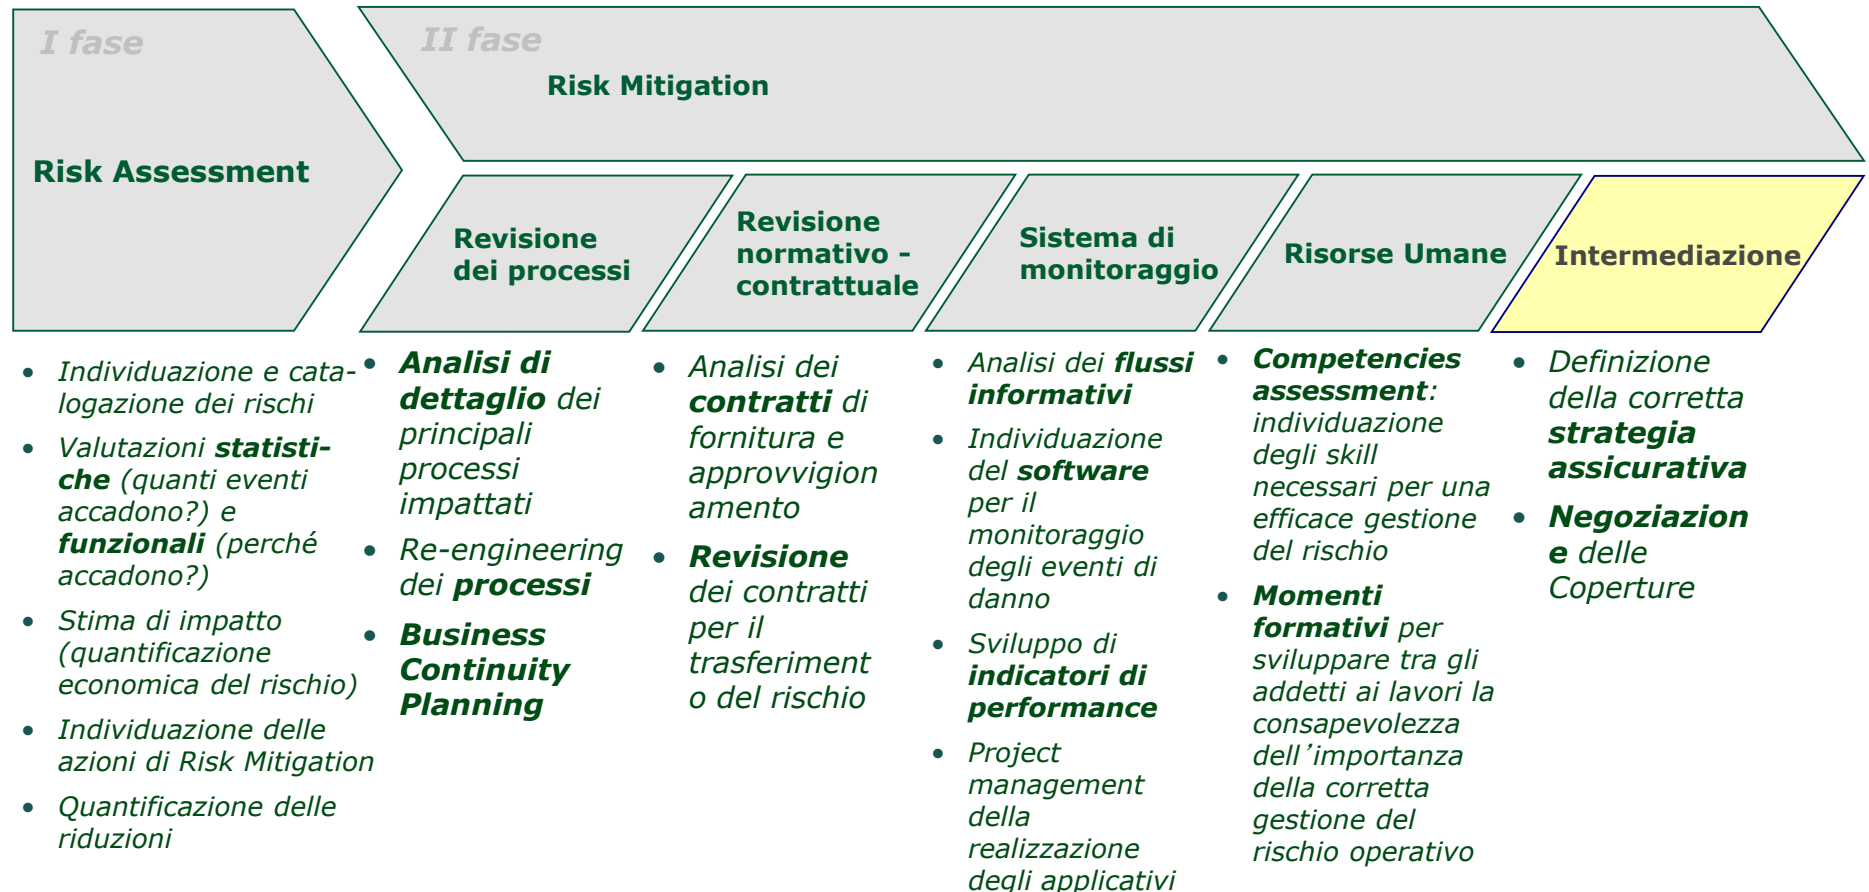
I fase

Risk Assessment

II fase

Risk Mitigation

Revisione dei processi

Revisione normativo - contrattuale

Sistema di monitoraggio

Risorse Umane

Intermediazione

- Individuazione e catalogazione dei rischi
- Valutazioni statistiche (quanti eventi accadono?) e funzionali (perché accadono?)
- Stima di impatto (quantificazione economica del rischio)
- Individuazione delle azioni di Risk Mitigation
- Quantificazione delle riduzioni

- Analisi di dettaglio dei principali processi impattati
- Re-engineering dei processi
- Business Continuity Planning

- Analisi dei contratti di fornitura e approvvigion amento
- Revisione dei contratti per il trasferiment o del rischio

- Analisi dei flussi informativi
- Individuazione del software per il monitoraggio degli eventi di danno
- Sviluppo di indicatori di performance
- Project management della realizzazione degli applicativi

- Competencies assessment: individuazione degli skill necessari per una efficace gestione del rischio
- Momenti formativi per sviluppare tra gli addetti ai lavori la consapevolezza dell’importanza della corretta gestione del rischio operativo

- Definizione della corretta strategia assicurativa
- Negoziazion e delle Coperture